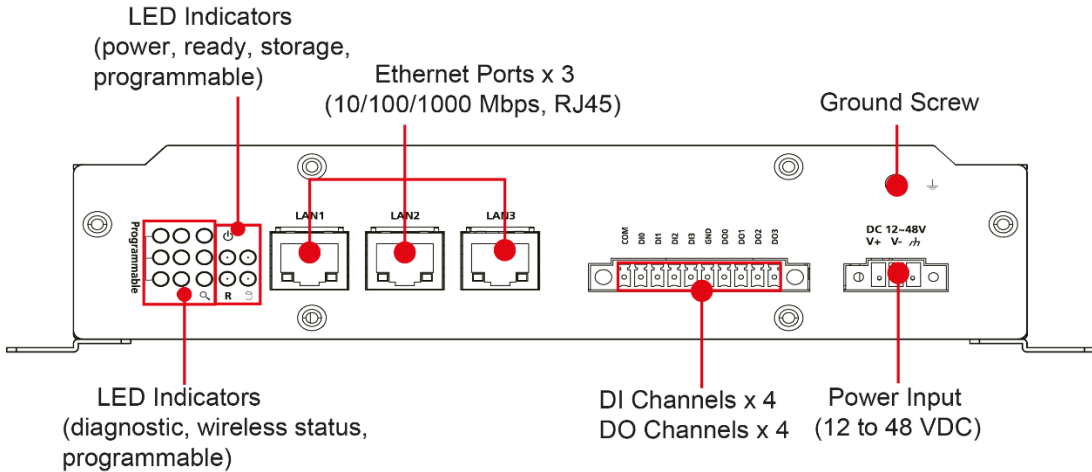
LED Indicators
(power, ready, storage, programmable)

Ethernet Ports x 3
(10/100/1000 Mbps, RJ45)

Ground Screw

Programmable

LAN1

LAN2

LAN3

R

COM DI0 DI1 DI2 DI3 GND DO0 DO1 DO2 DO3

DC 12~48V
V+ V-

LED Indicators
(diagnostic, wireless status, programmable)

DI Channels x 4
DO Channels x 4

Power Input
(12 to 48 VDC)